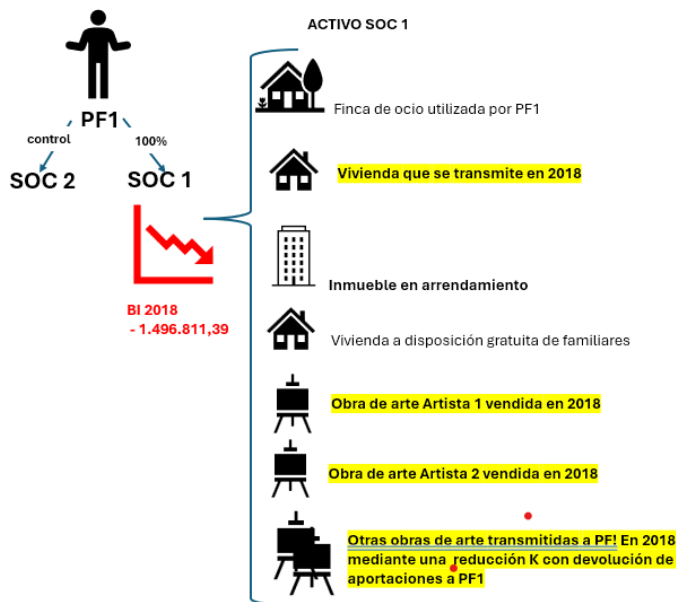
ACTIVO SOC 1

PF1

control

100%

SOC 2

SOC 1

BI 2018
- 1.496.811,39

Finca de ocio utilizada por PF1

Vivienda que se transmite en 2018

Inmueble en arrendamiento

Vivienda a disposición gratuita de familiares

Obra de arte Artista 1 vendida en 2018

Obra de arte Artista 2 vendida en 2018

Otras obras de arte transmitidas a PF! En 2018 mediante una reducción K con devolución de aportaciones a PF1